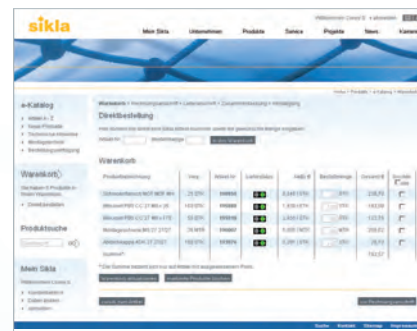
sikla

Mein Sikla
Unternehmen
Produkte
Service
Projekte
News
Karriere

e-Katalog

Warenkorb

Produktsuche

Mein Sikla

Direktbestellung

Warenkorb

| Produktbezeichnung | Menge | Artikel-Nr. | Lieferstatus | Preis € | Bestellmenge | Gesamt € |
|---|---|---|---|---|---|---|
| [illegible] | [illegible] | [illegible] | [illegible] | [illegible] | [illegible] | 238,76 |
| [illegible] | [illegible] | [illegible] | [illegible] | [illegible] | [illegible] | 149,98 |
| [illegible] | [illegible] | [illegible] | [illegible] | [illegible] | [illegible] | 172,55 |
| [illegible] | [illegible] | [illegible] | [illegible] | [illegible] | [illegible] | 209,62 |
| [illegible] | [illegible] | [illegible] | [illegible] | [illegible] | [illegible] | 26,14 |

Suche Kontakt Sitemap Impressum